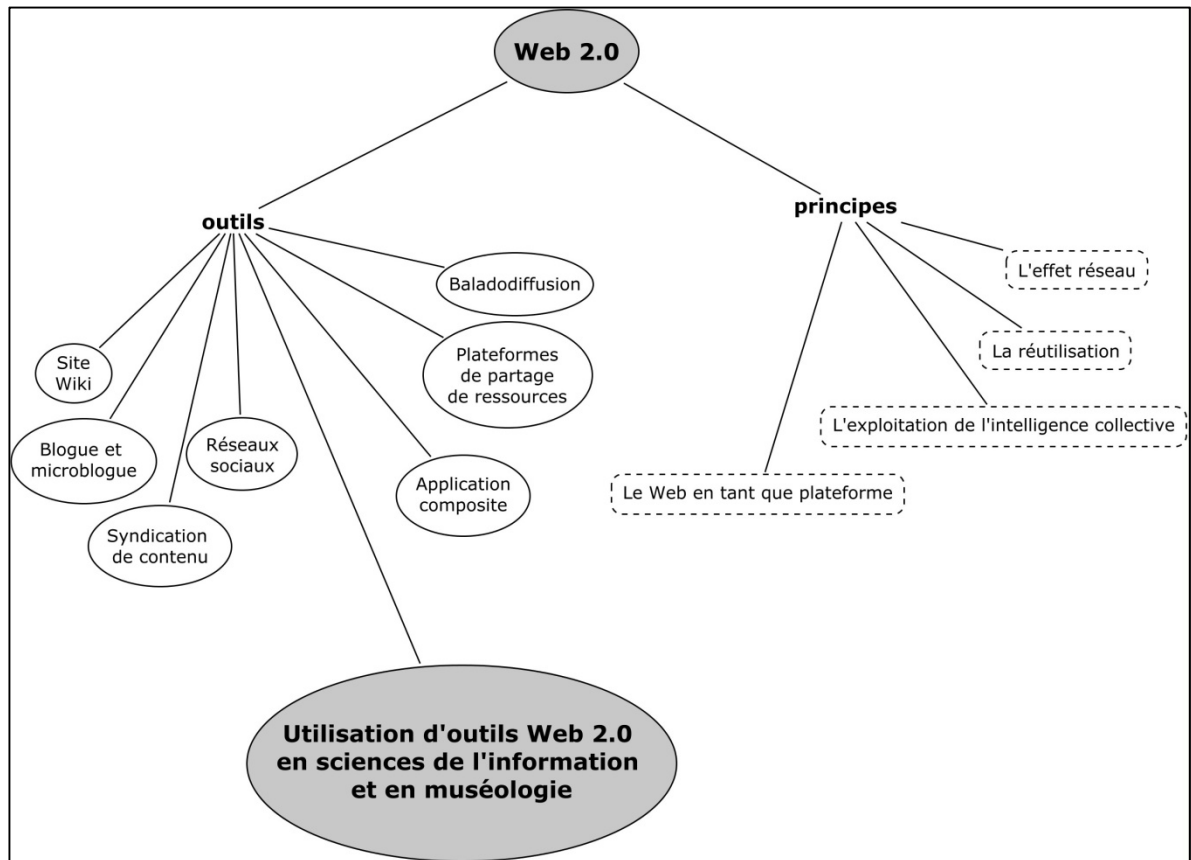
Web 2.0

outils

principes

Baladodiffusion

Site Wiki

Plateformes de partage de ressources

Blogue et microblogue

Réseaux sociaux

Application composite

Syndication de contenu

Utilisation d'outils Web 2.0 en sciences de l'information et en muséologie

L'effet réseau

La réutilisation

L'exploitation de l'intelligence collective

Le Web en tant que plateforme